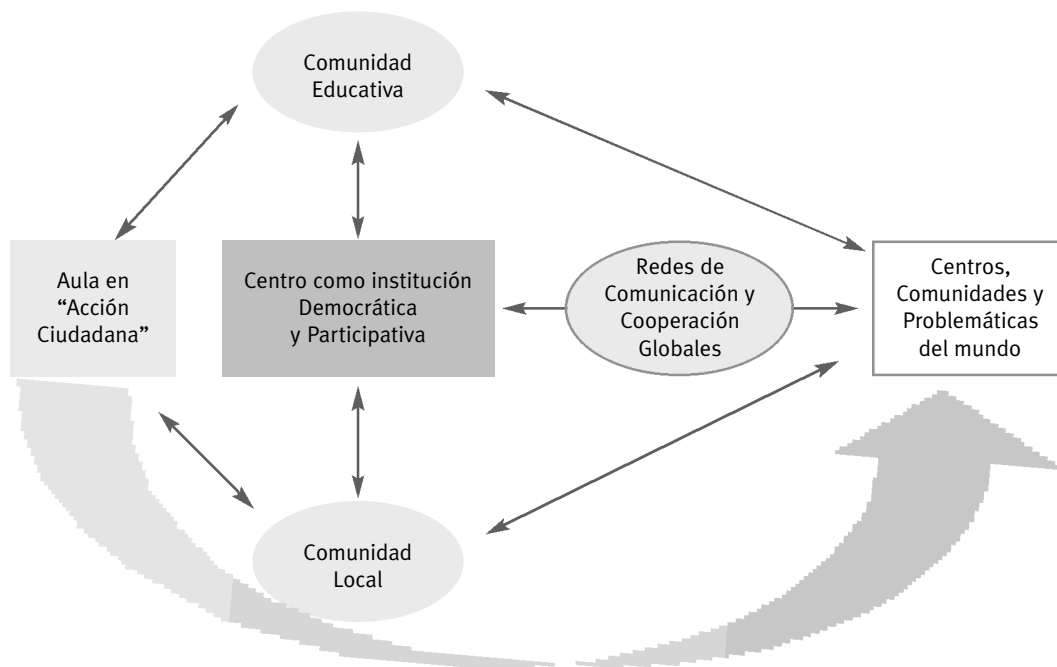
Comunidad Educativa

Aula en "Acción Ciudadana"

Centro como institución Democrática y Participativa

Redes de Comunicación y Cooperación Globales

Centros, Comunidades y Problemáticas del mundo

Comunidad Local